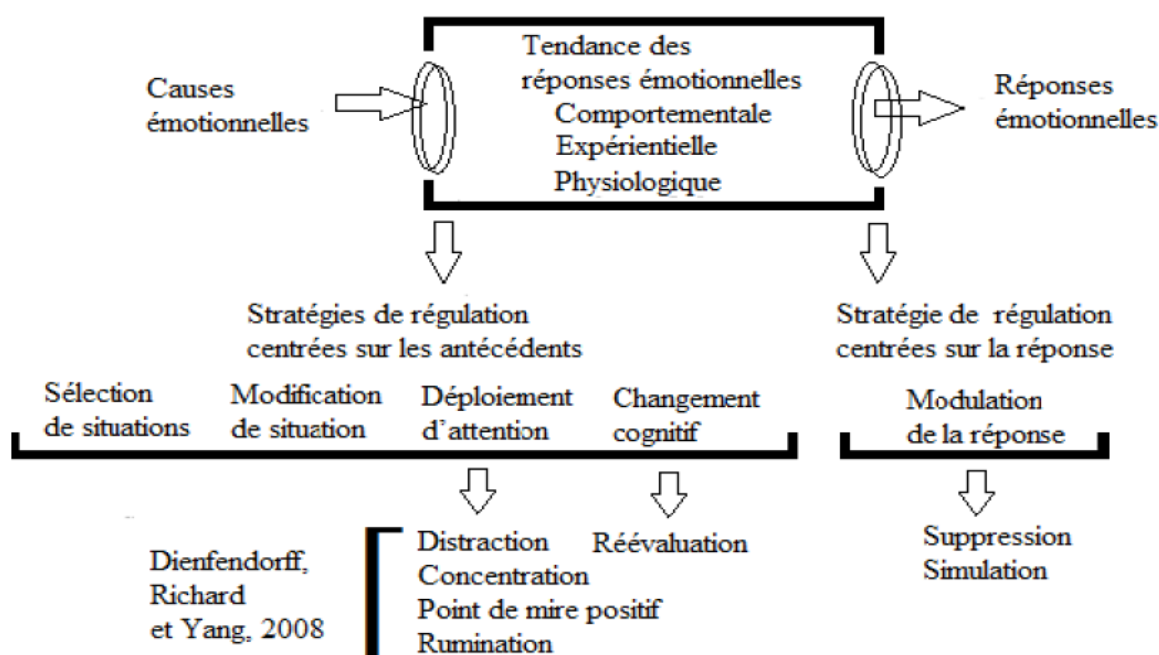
Causes émotionnelles

Tendance des réponses émotionnelles
Comportementale
Expérientielle
Physiologique

Réponses émotionnelles

Stratégies de régulation centrées sur les antécédents

Stratégie de régulation centrées sur la réponse

Sélection de situations

Modification de situation

Déploiement d'attention

Changement cognitif

Modulation de la réponse

Dienfendorff, Richard et Yang, 2008

Distraction
Concentration
Point de mire positif
Rumination

Réévaluation

Suppression
Simulation